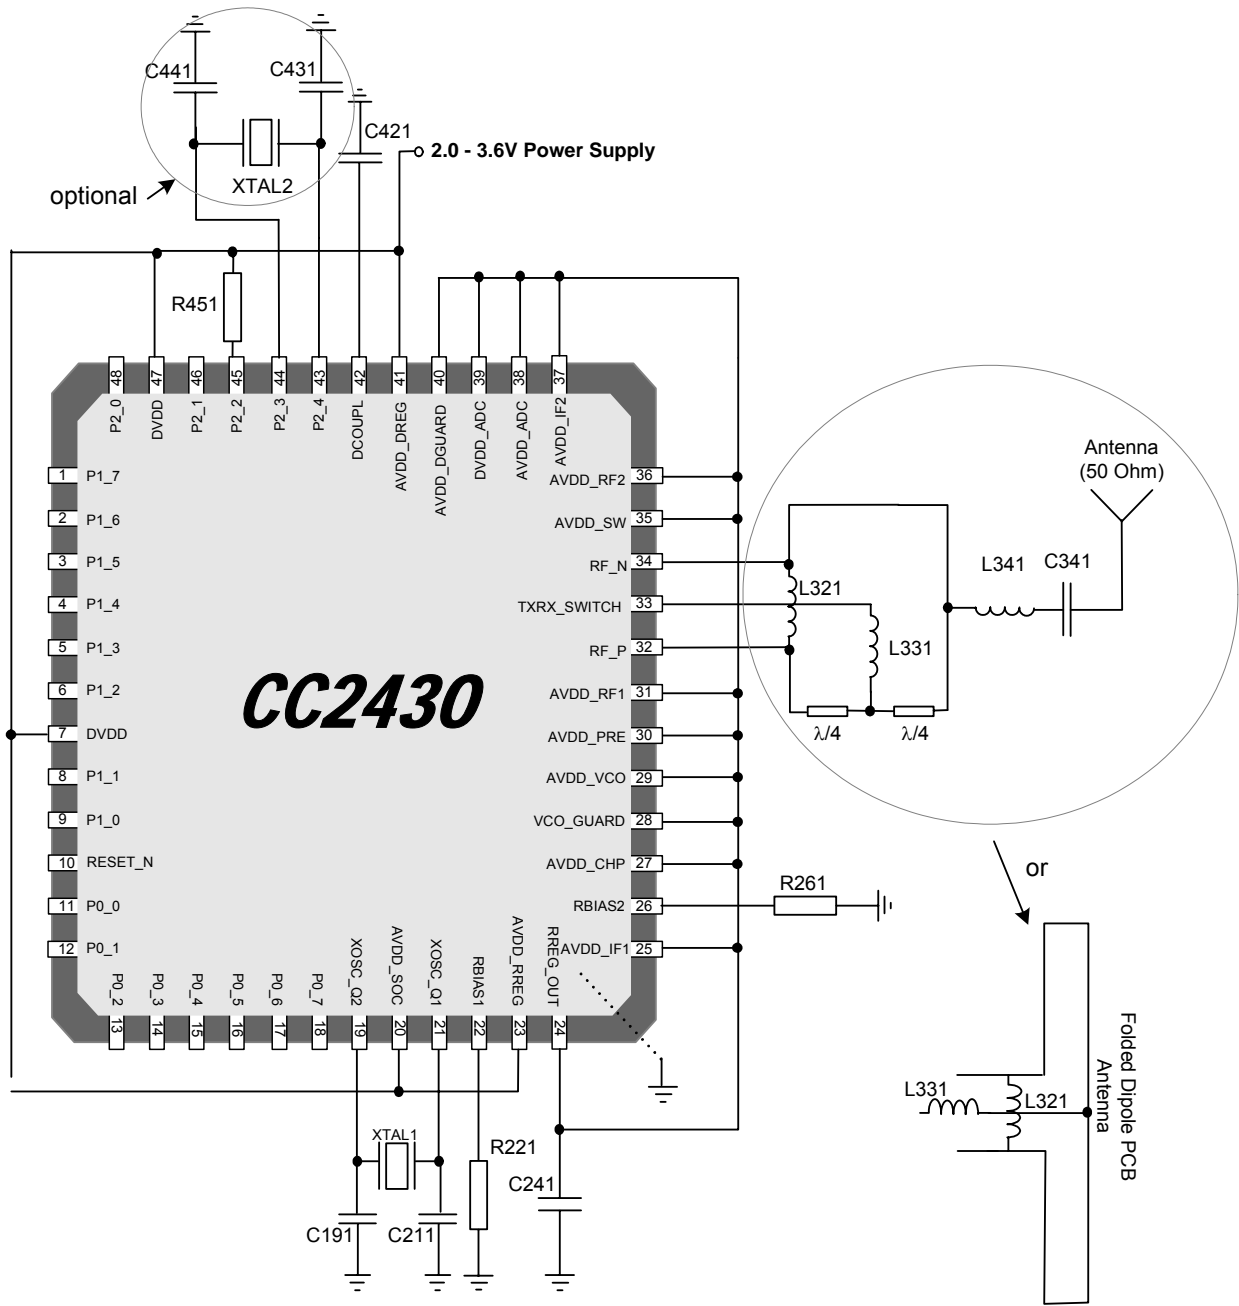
C441
C431
C421
2.0 - 3.6V Power Supply
XTAL2
optional
R451

48 P2_0
47 DVDD
46 P2_1
45 P2_2
44 P2_3
43 P2_4
42 DCOUPL
41 AVDD_DREG
40 AVDD_DGUARD
39 DVDD_ADC
38 AVDD_ADC
37 AVDD_IF2

1 P1_7
2 P1_6
3 P1_5
4 P1_4
5 P1_3
6 P1_2
7 DVDD
8 P1_1
9 P1_0
10 RESET_N
11 P0_0
12 P0_1

AVDD_RF2 36
AVDD_SW 35
RF_N 34
TXRX_SWITCH 33
RF_P 32
AVDD_RF1 31
AVDD_PRE 30
AVDD_VCO 29
VCO_GUARD 28
AVDD_CHP 27
RBIAS2 26
AVDD_IF1 25

CC2430

P0_2 13
P0_3 14
P0_4 15
P0_5 16
P0_6 17
P0_7 18
XOSC_Q2 19
AVDD_SOC 20
XOSC_Q1 21
RBIAS1 22
AVDD_RREG 23
RREG_OUT 24

Antenna (50 Ohm)
L341
C341
L321
L331
λ/4
λ/4
R261
or
XTAL1
R221
C241
C191
C211
L331
L321
Folded Dipole PCB Antenna